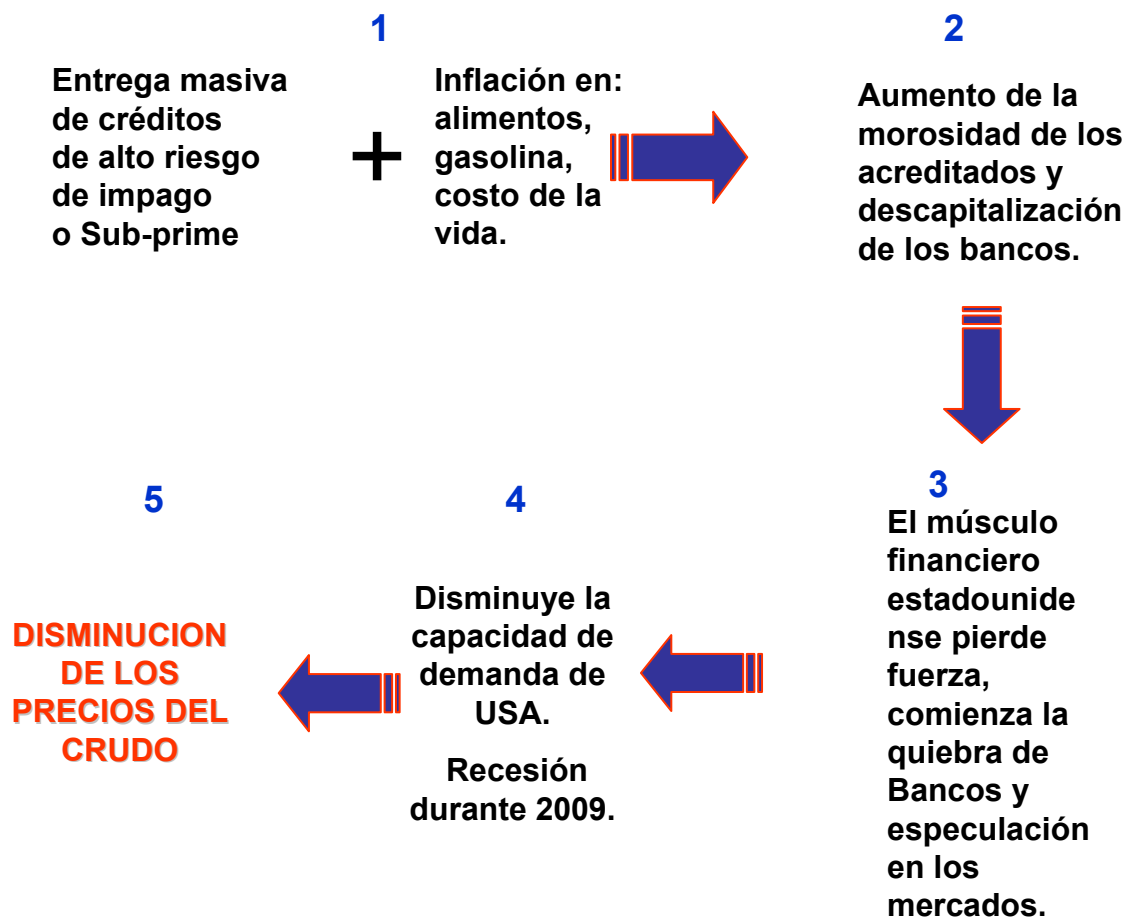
1

Entrega masiva de créditos de alto riesgo de impago o Sub-prime

+

Inflación en: alimentos, gasolina, costo de la vida.

2

Aumento de la morosidad de los acreditados y descapitalización de los bancos.

3

El músculo financiero estadounidense pierde fuerza, comienza la quiebra de Bancos y especulación en los mercados.

4

Disminuye la capacidad de demanda de USA.

Recesión durante 2009.

5

DISMINUCION DE LOS PRECIOS DEL CRUDO